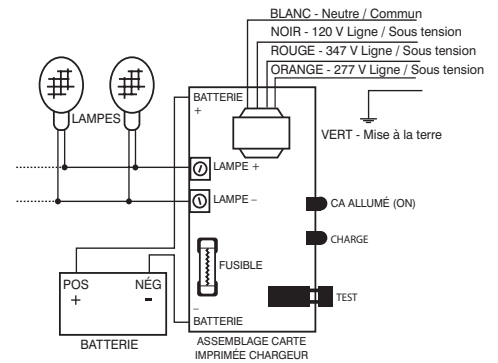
BLANC - Neutre / Commun
NOIR - 120 V Ligne / Sous tension
ROUGE - 347 V Ligne / Sous tension
ORANGE - 277 V Ligne / Sous tension

LAMPES

BATTERIE
+

VERT - Mise à la terre

LAMPE +

LAMPE –

CA ALLUMÉ (ON)

CHARGE

FUSIBLE

POS
+

NÉG
-

TEST

–
BATTERIE

BATTERIE

ASSEMBLAGE CARTE IMPRIMÉE CHARGEUR